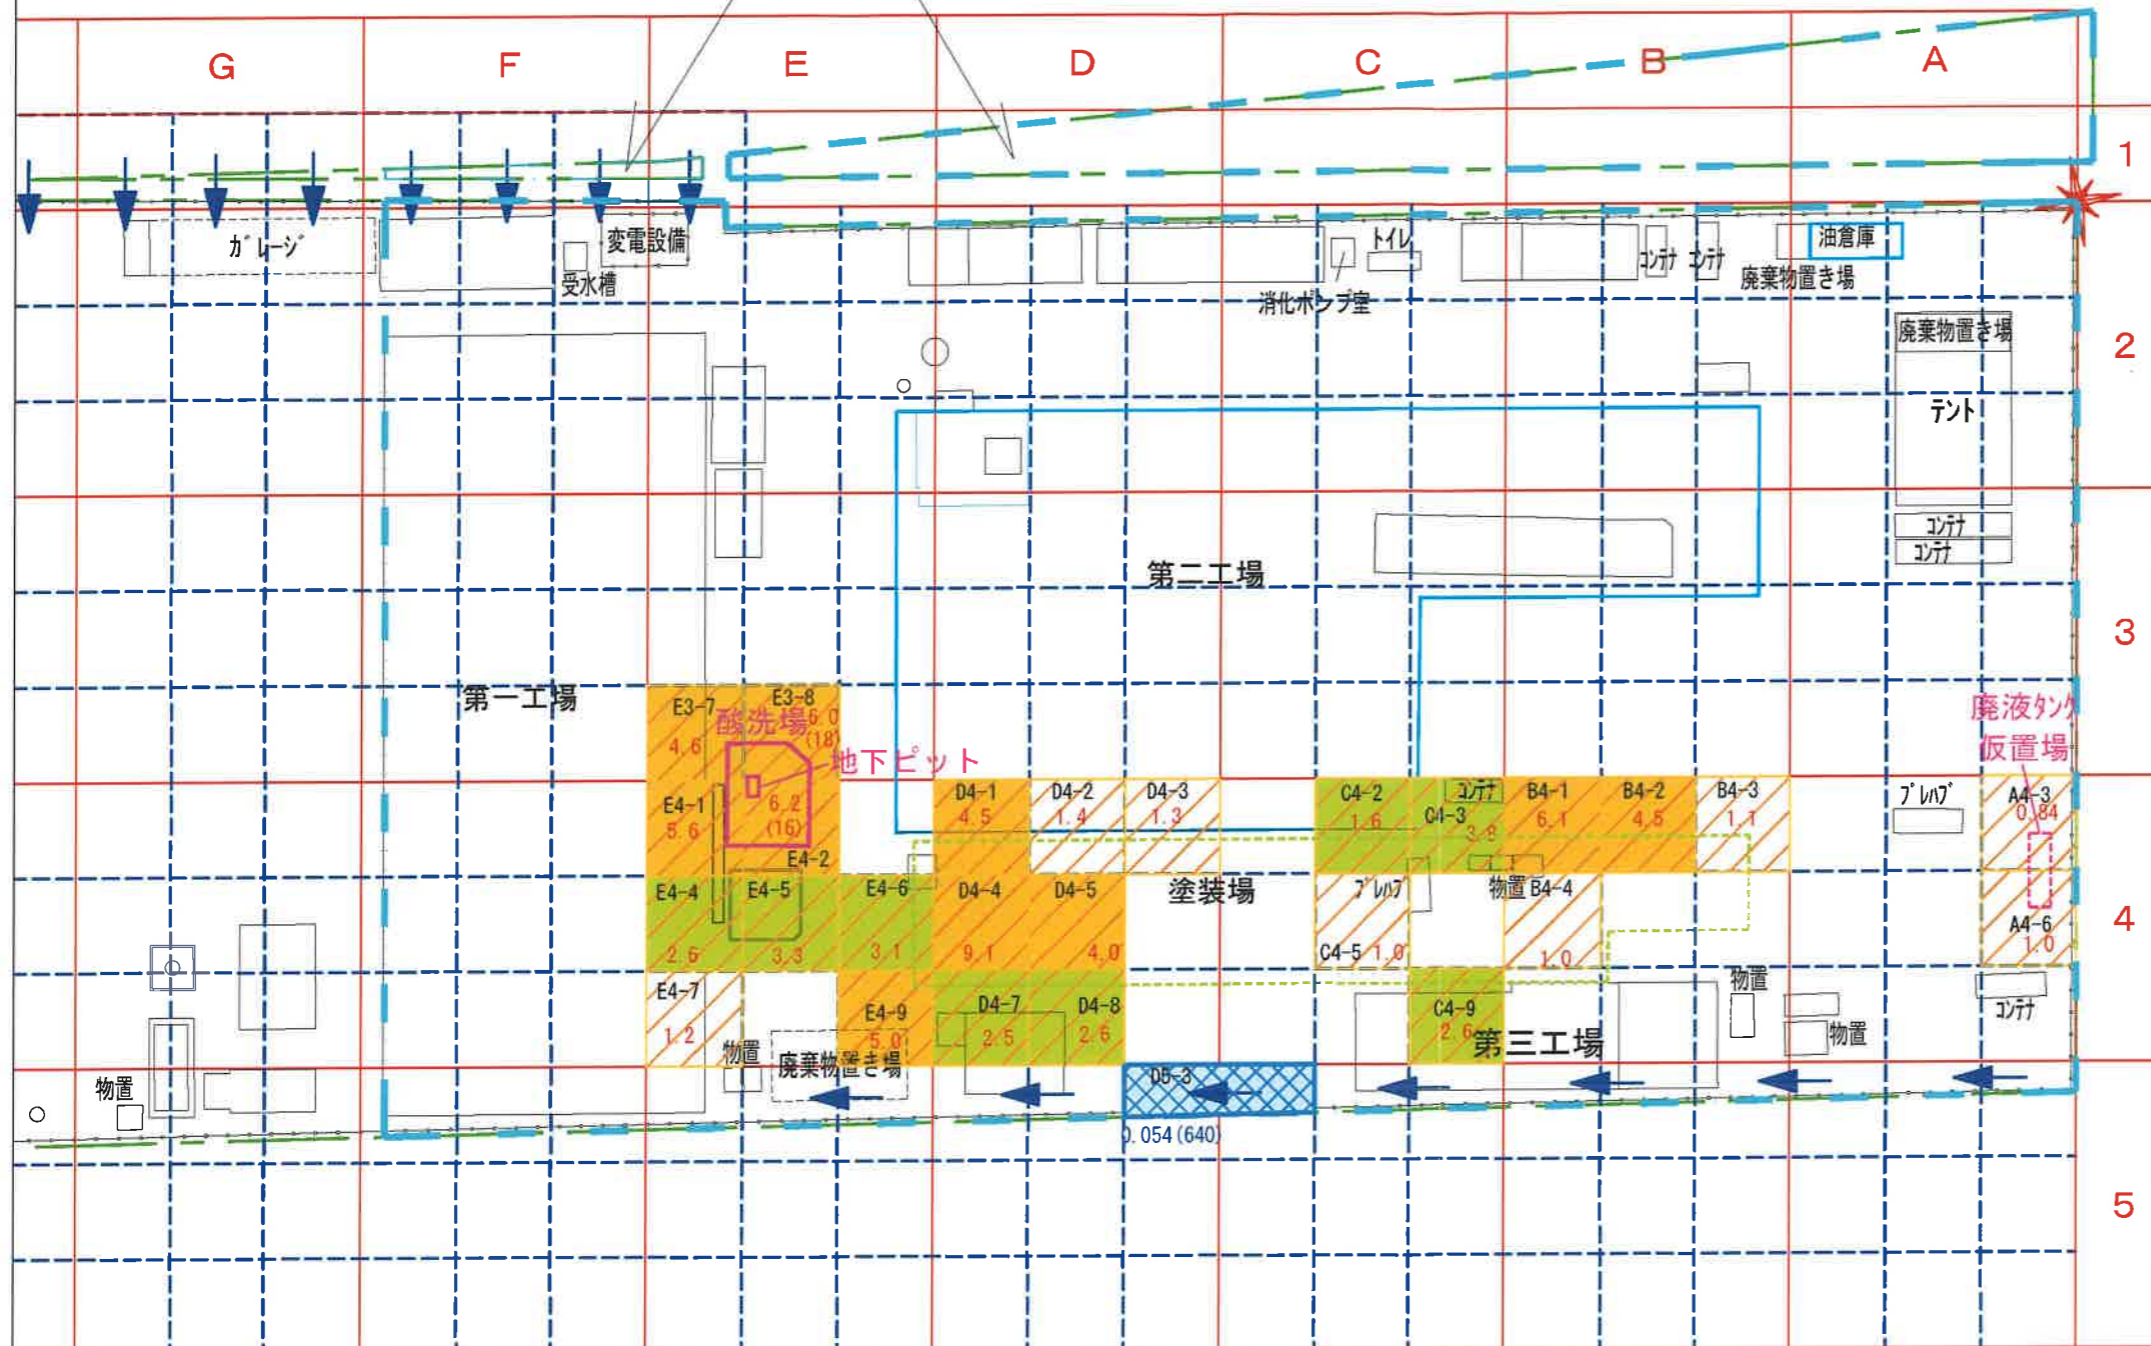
G F E D C B A

1

ｶﾞﾚｰｼﾞ
変電設備
受水槽
ﾄｲﾚ
消化ポンプ室
ｺﾝﾃﾅ ｺﾝﾃﾅ
油倉庫
廃棄物置き場

2

廃棄物置き場
テント
ｺﾝﾃﾅ
ｺﾝﾃﾅ

第二工場

3

第一工場

E3-7 4.6
E3-8 6.0 (18)
酸洗場
地下ピット
6.2 (16)
E4-1 5.6
E4-2
廃液タンク仮置場

D4-1 4.5
D4-2 1.4
D4-3 1.3
C4-2 1.6
ｺﾝﾃﾅ
C4-3 3.8
B4-1 6.1
B4-2 4.5
B4-3 1.1
ﾌﾟﾚﾊﾌﾞ
A4-3 0.84

4

E4-4 2.6
E4-5 3.3
E4-6 3.1
D4-4 9.1
D4-5 4.0
塗装場
ﾌﾟﾚﾊﾌﾞ
物置 B4-4 1.0
C4-5 1.0
A4-6 1.0

E4-7 1.2
E4-9 5.0
D4-7 2.5
D4-8 2.6
物置
廃棄物置き場
C4-9 2.6
第三工場
物置
物置
ｺﾝﾃﾅ
物置

D5-3
0.054 (640)

5